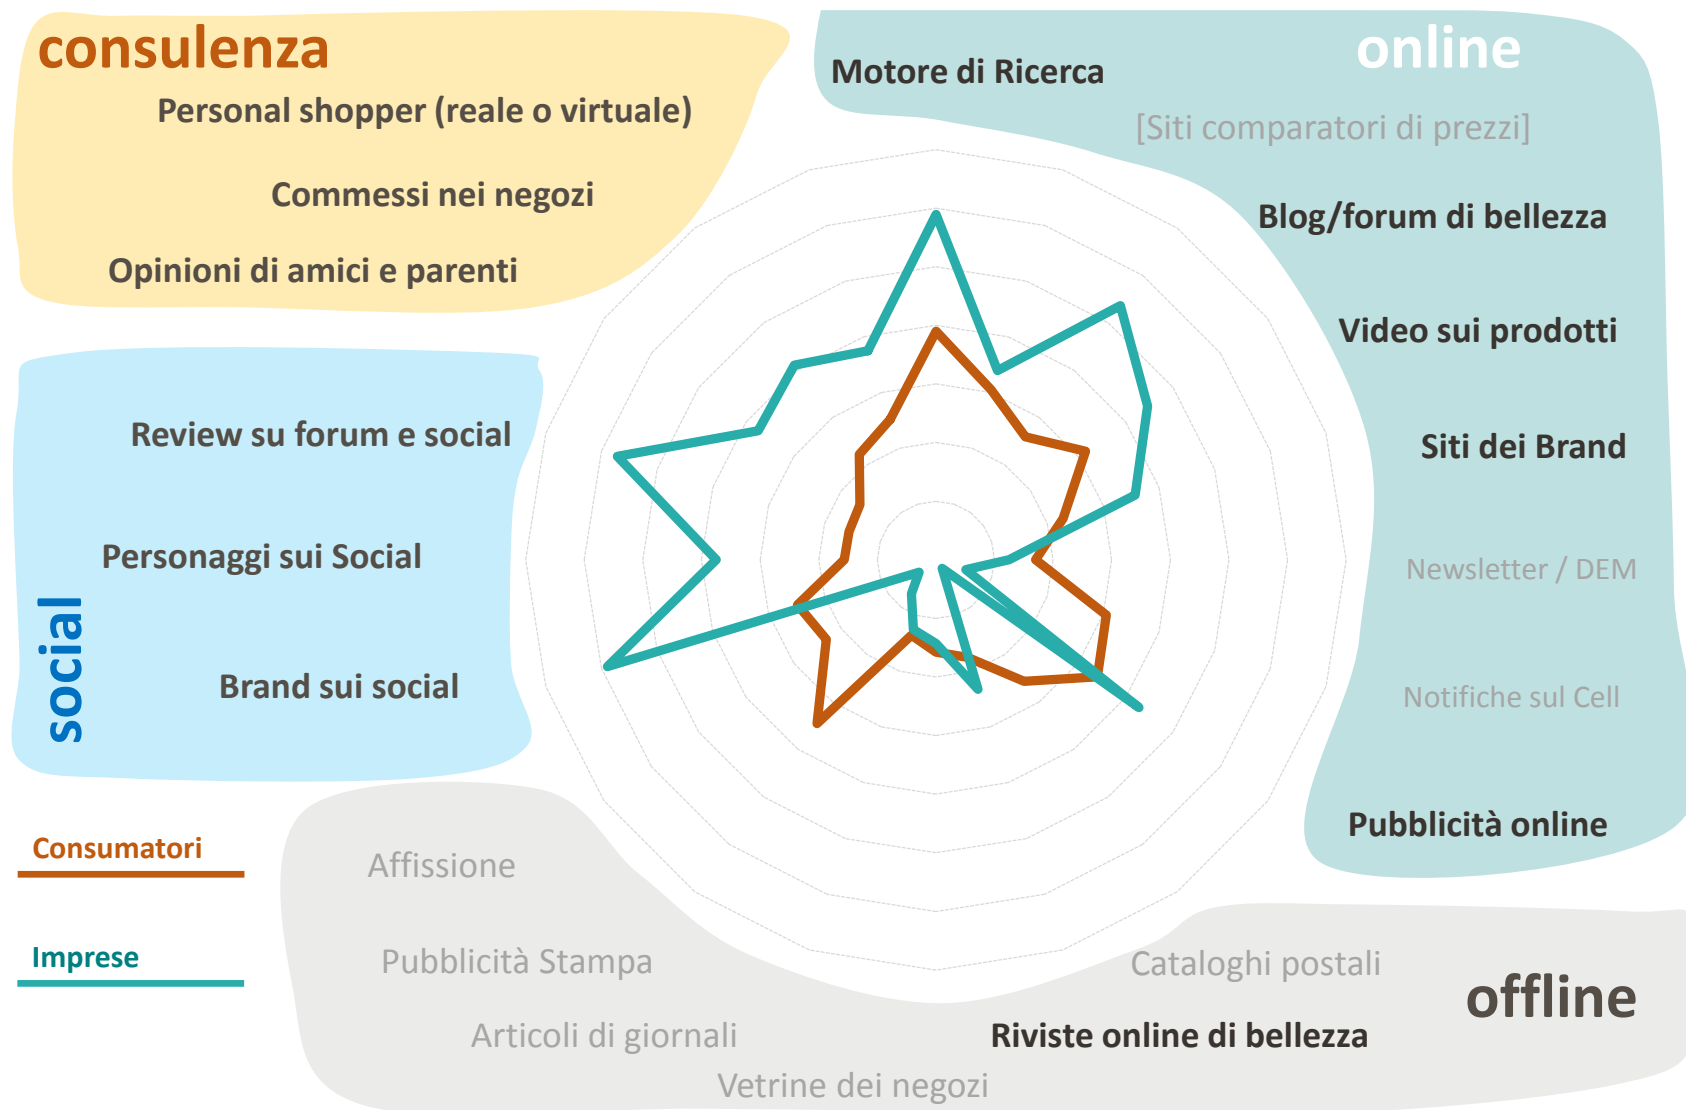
consulenza

Personal shopper (reale o virtuale)

Commessi nei negozi

Opinioni di amici e parenti

online

Motore di Ricerca

[Siti comparatori di prezzi]

Blog/forum di bellezza

Video sui prodotti

Siti dei Brand

Newsletter / DEM

Notifiche sul Cell

Pubblicità online

social

Review su forum e social

Personaggi sui Social

Brand sui social

Consumatori

Imprese

Affissione

Pubblicità Stampa

Articoli di giornali

Vetrine dei negozi

Riviste online di bellezza

Cataloghi postali

offline